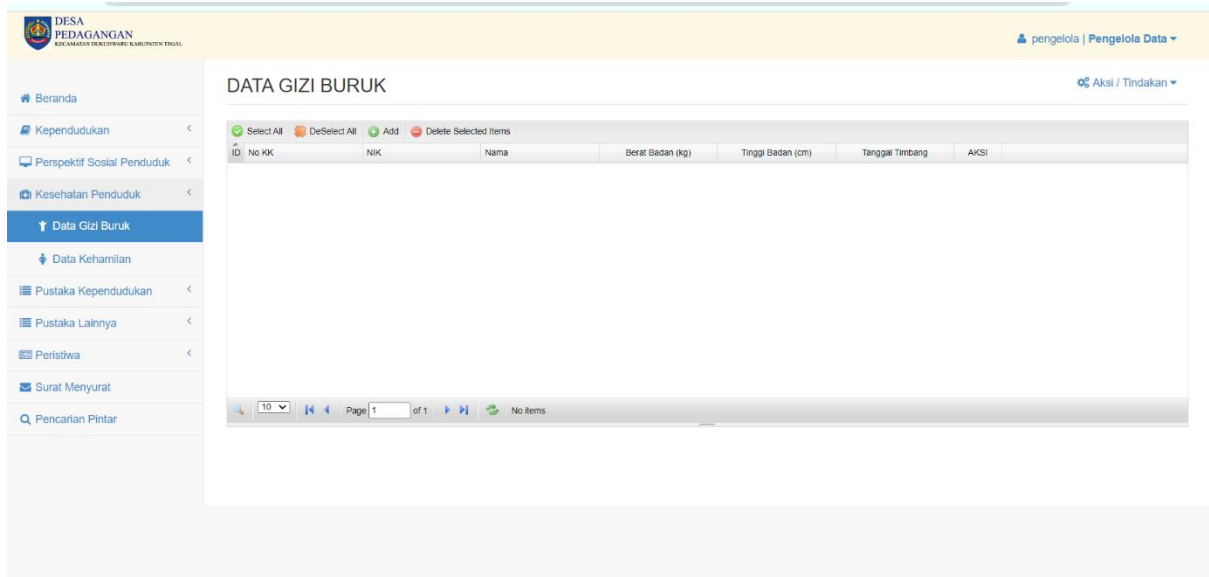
DESA PEDAGANGAN
KECAMATAN DUKUHWARU KABUPATEN TEGAL

pengelola | Pengelola Data

Beranda
Kependudukan
Perspektif Sosial Penduduk
Kesehatan Penduduk
Data Gizi Buruk
Data Kehamilan
Pustaka Kependudukan
Pustaka Lainnya
Peristiwa
Surat Menyurat
Pencarian Pintar

DATA GIZI BURUK

Aksi / Tindakan

Select All DeSelect All Add Delete Selected Items

| ID | No KK | NIK | Nama | Berat Badan (kg) | Tinggi Badan (cm) | Tanggal Timbang | AKSI |
|---|---|---|---|---|---|---|---|

10 Page 1 of 1 No items